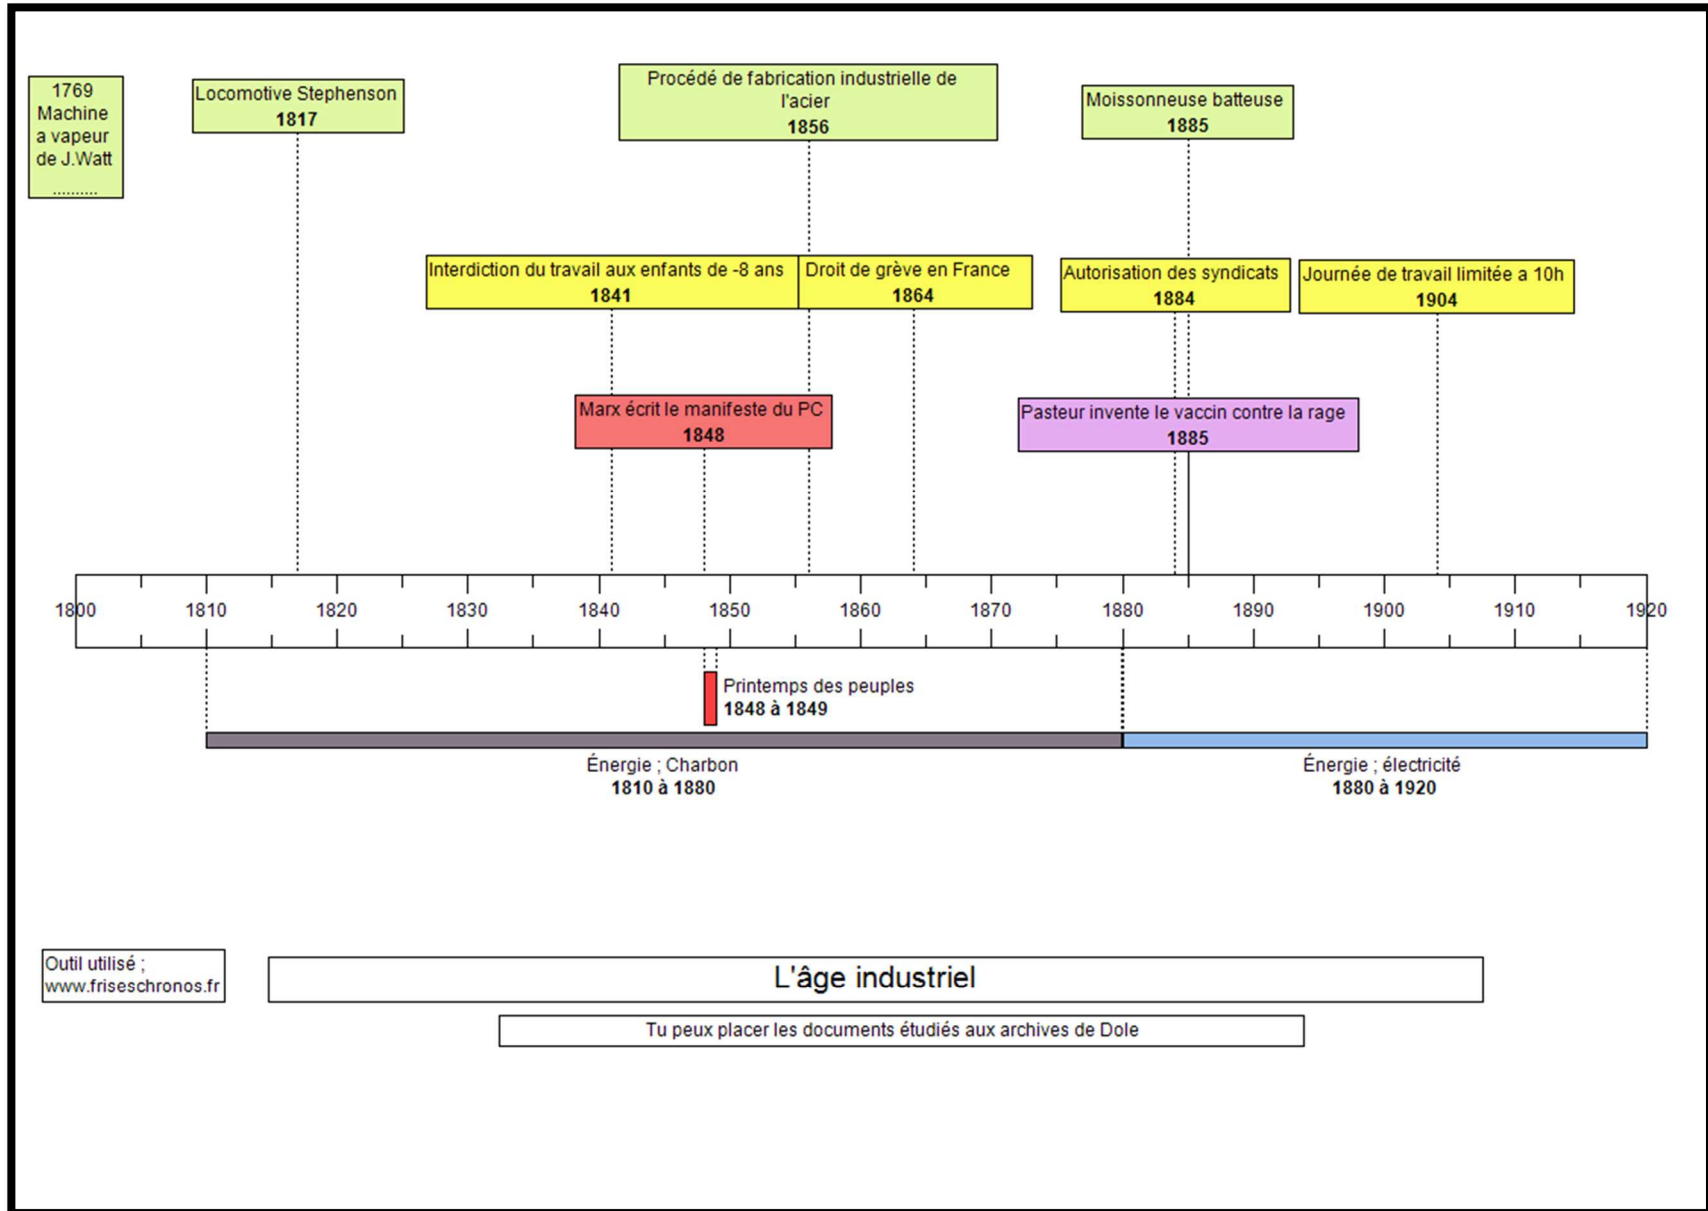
1769
Machine
a vapeur
de J.Watt
..........

Locomotive Stephenson
1817

Procédé de fabrication industrielle de l'acier
1856

Moissonneuse batteuse
1885

Interdiction du travail aux enfants de -8 ans
1841

Droit de grève en France
1864

Autorisation des syndicats
1884

Journée de travail limitée a 10h
1904

Marx écrit le manifeste du PC
1848

Pasteur invente le vaccin contre la rage
1885

1800 1810 1820 1830 1840 1850 1860 1870 1880 1890 1900 1910 1920

Printemps des peuples
1848 à 1849

Énergie ; Charbon
1810 à 1880

Énergie ; électricité
1880 à 1920

Outil utilisé ;
www.friseschronos.fr

L'âge industriel

Tu peux placer les documents étudiés aux archives de Dole